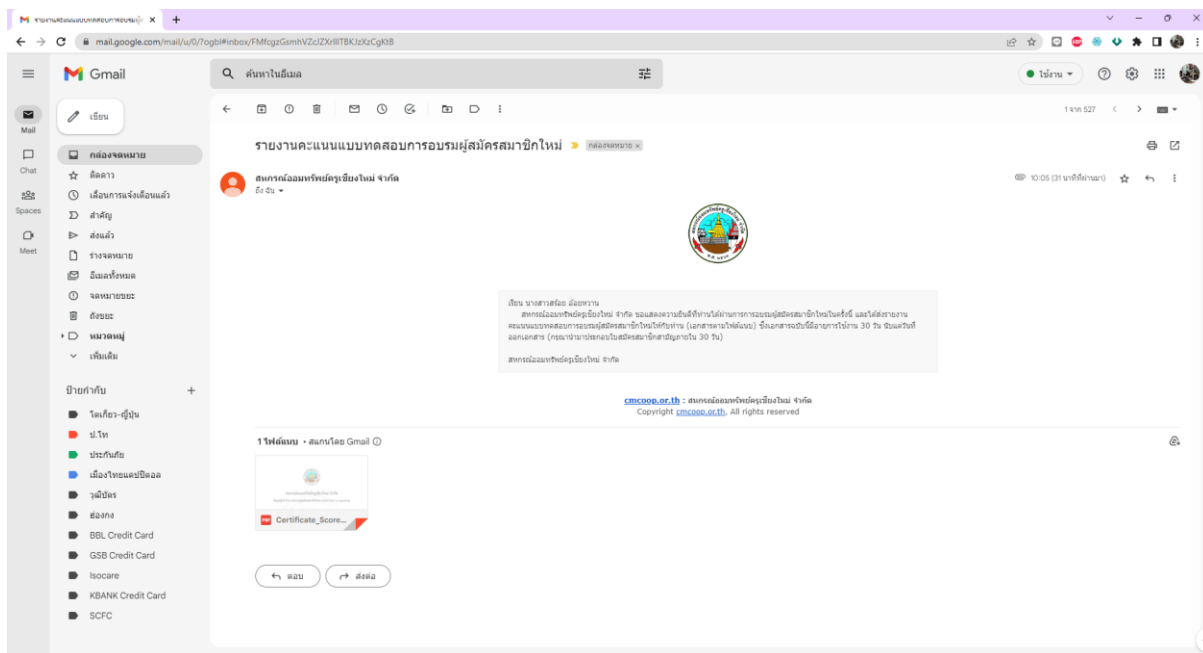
M รายงานคะแนนแบบทดสอบการอบรม ×   +

mail.google.com/mail/u/0/?ogbl#inbox/FMfcgzGsmhVZcJZXrlllTBKJzXzCgKt8

Gmail

ค้นหาในอีเมล

● ใช้งาน

Mail
Chat
Spaces
Meet

เขียน

กล่องจดหมาย
ติดดาว
เลื่อนการแจ้งเตือนแล้ว
สำคัญ
ส่งแล้ว
ร่างจดหมาย
อีเมลทั้งหมด
จดหมายขยะ
ถังขยะ
หมวดหมู่
เพิ่มเติม

ป้ายกำกับ +

โตเกียว-ญี่ปุ่น
ป.โท
ประกันภัย
เมืองไทยแคปปิตอล
วุฒิบัตร
ฮ่องกง
BBL Credit Card
GSB Credit Card
Isocare
KBANK Credit Card
SCFC

1 จาก 527

รายงานคะแนนแบบทดสอบการอบรมผู้สมัครสมาชิกใหม่ » กล่องจดหมาย ×

สหกรณ์ออมทรัพย์ครูเชียงใหม่ จำกัด
ถึง ฉัน

10:05 (31 นาทีที่ผ่านมา)

เรียน นางสาวสร้อย ล้อยหวาน
สหกรณ์ออมทรัพย์ครูเชียงใหม่ จำกัด ขอแสดงความยินดีที่ท่านได้ผ่านการการอบรมผู้สมัครสมาชิกใหม่ในครั้งนี้ และได้ส่งรายงานคะแนนแบบทดสอบการอบรมผู้สมัครสมาชิกใหม่ให้กับท่าน (เอกสารตามไฟล์แนบ) ซึ่งเอกสารฉบับนี้มีอายุการใช้งาน 30 วัน นับแต่วันที่ออกเอกสาร (กรุณานำมาประกอบใบสมัครสมาชิกสามัญภายใน 30 วัน)

สหกรณ์ออมทรัพย์ครูเชียงใหม่ จำกัด

cmcoop.or.th : สหกรณ์ออมทรัพย์ครูเชียงใหม่ จำกัด
Copyright cmcoop.or.th, All rights reserved

1 ไฟล์แนบ • สแกนโดย Gmail

Certificate_Score...

ตอบ
ส่งต่อ